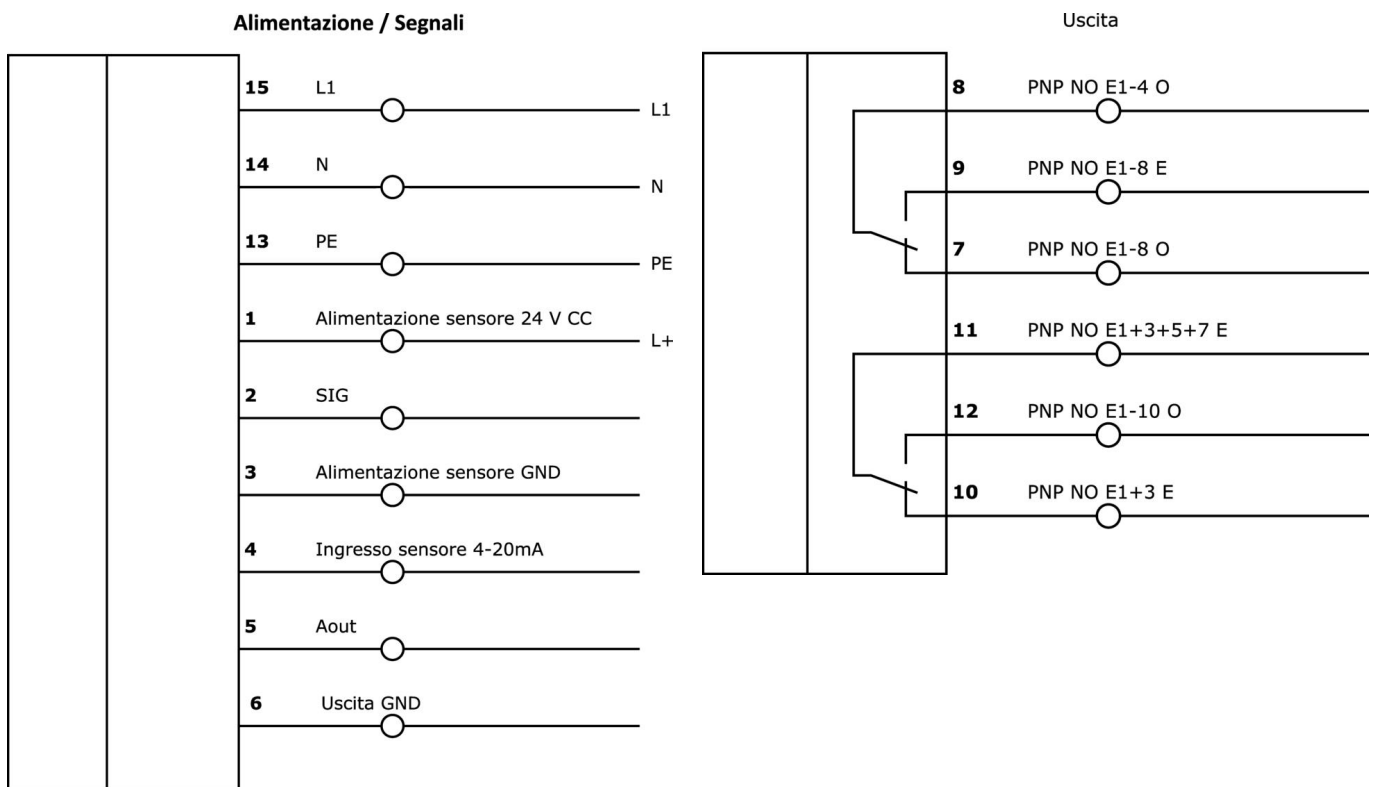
Alimentazione / Segnali

15 L1 L1

14 N N

13 PE PE

1 Alimentazione sensore 24 V CC L+

2 SIG

3 Alimentazione sensore GND

4 Ingresso sensore 4-20mA

5 Aout

6 Uscita GND

Uscita

8 PNP NO E1-4 O

9 PNP NO E1-8 E

7 PNP NO E1-8 O

11 PNP NO E1+3+5+7 E

12 PNP NO E1-10 O

10 PNP NO E1+3 E